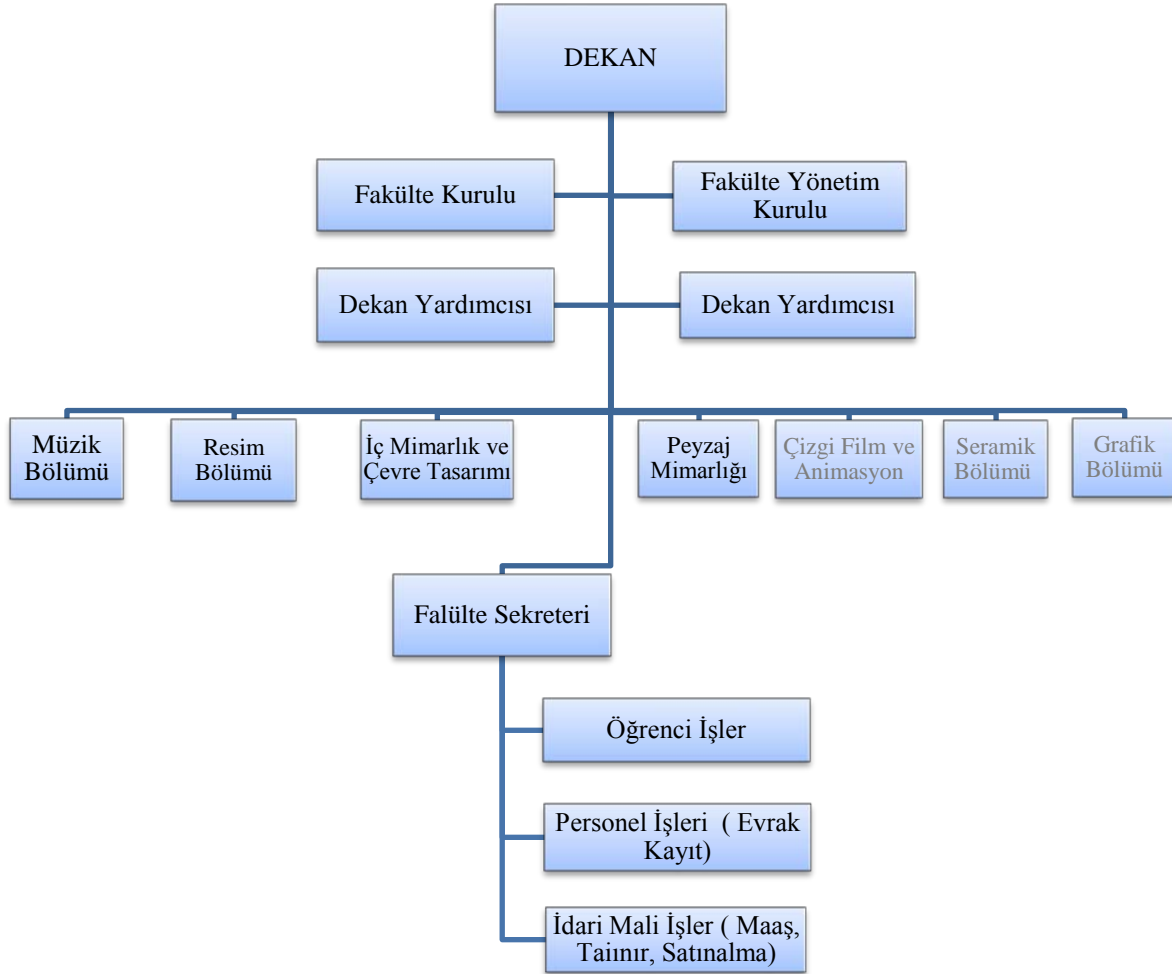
DEKAN

Fakülte Kurulu

Fakülte Yönetim Kurulu

Dekan Yardımcısı

Dekan Yardımcısı

Müzik Bölümü

Resim Bölümü

İç Mimarlık ve Çevre Tasarımı

Peyzaj Mimarlığı

Çizgi Film ve Animasyon

Seramik Bölümü

Grafik Bölümü

Falülte Sekreteri

Öğrenci İşler

Personel İşleri ( Evrak Kayıt)

İdari Mali İşler ( Maaş, Taıınır, Satınalma)